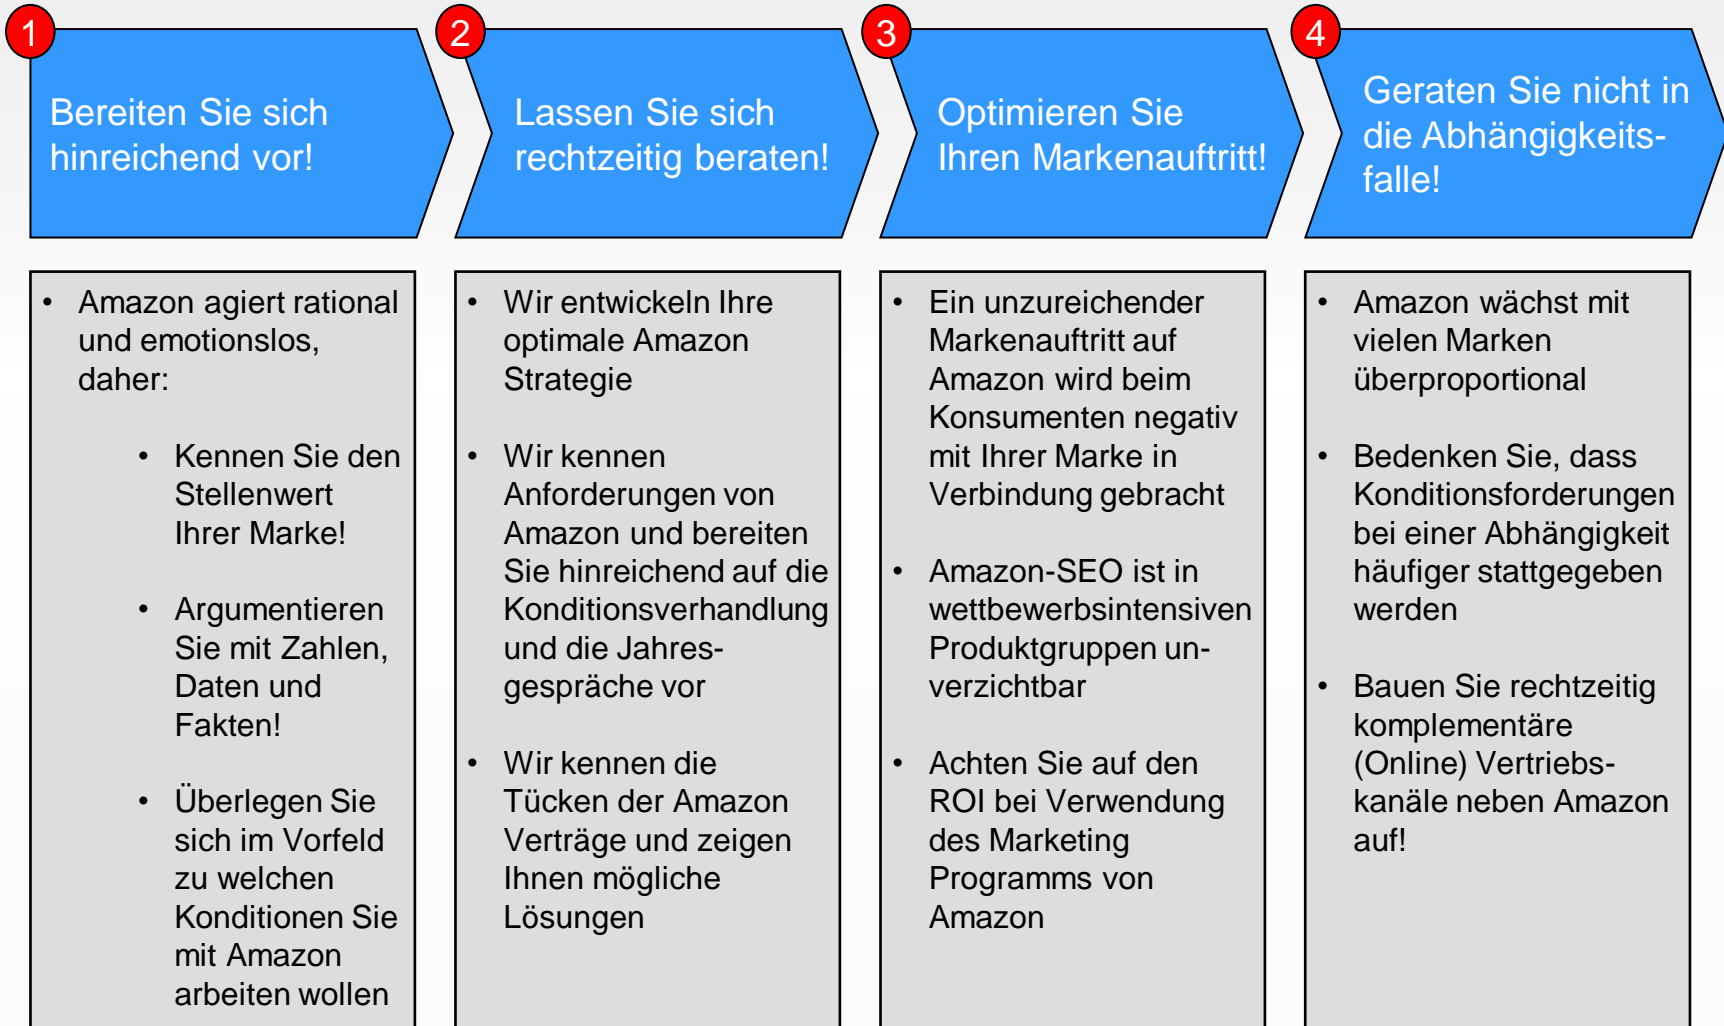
1

Bereiten Sie sich hinreichend vor!

- Amazon agiert rational und emotionslos, daher:
  - Kennen Sie den Stellenwert Ihrer Marke!
  - Argumentieren Sie mit Zahlen, Daten und Fakten!
  - Überlegen Sie sich im Vorfeld zu welchen Konditionen Sie mit Amazon arbeiten wollen

2

Lassen Sie sich rechtzeitig beraten!

- Wir entwickeln Ihre optimale Amazon Strategie
- Wir kennen Anforderungen von Amazon und bereiten Sie hinreichend auf die Konditionsverhandlung und die Jahresgespräche vor
- Wir kennen die Tücken der Amazon Verträge und zeigen Ihnen mögliche Lösungen

3

Optimieren Sie Ihren Markenauftritt!

- Ein unzureichender Markenauftritt auf Amazon wird beim Konsumenten negativ mit Ihrer Marke in Verbindung gebracht
- Amazon-SEO ist in wettbewerbsintensiven Produktgruppen unverzichtbar
- Achten Sie auf den ROI bei Verwendung des Marketing Programms von Amazon

4

Geraten Sie nicht in die Abhängigkeitsfalle!

- Amazon wächst mit vielen Marken überproportional
- Bedenken Sie, dass Konditionsforderungen bei einer Abhängigkeit häufiger stattgegeben werden
- Bauen Sie rechtzeitig komplementäre (Online) Vertriebskanäle neben Amazon auf!